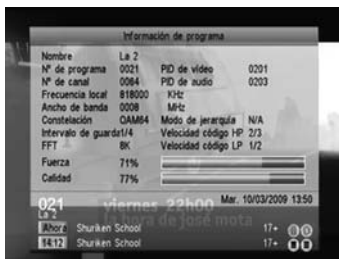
Información de programa

| | | | |
|---|---|---|---|
| Nombre | La 2 | | |
| Nº de programa | 0021 | PID de video | 0201 |
| Nº de canal | 0084 | PID de audio | 0203 |
| Frecuencia local | 818000 | KHz | |
| Ancho de banda | 0008 | MHz | |
| Constelación | QAM64 | Modo de jerarquía | N/A |
| Intervalo de guarda | 1/4 | Velocidad código HP | 2/3 |
| FFT | 8K | Velocidad código LP | 1/2 |
| Fuerza | 71% | | |
| Calidad | 77% | | |

021
La 2
viernes 22h00
la hora de josé mota
Mar. 10/03/2009 13:50
Ahora Shuriken School 17+
14:12 Shuriken School 17+